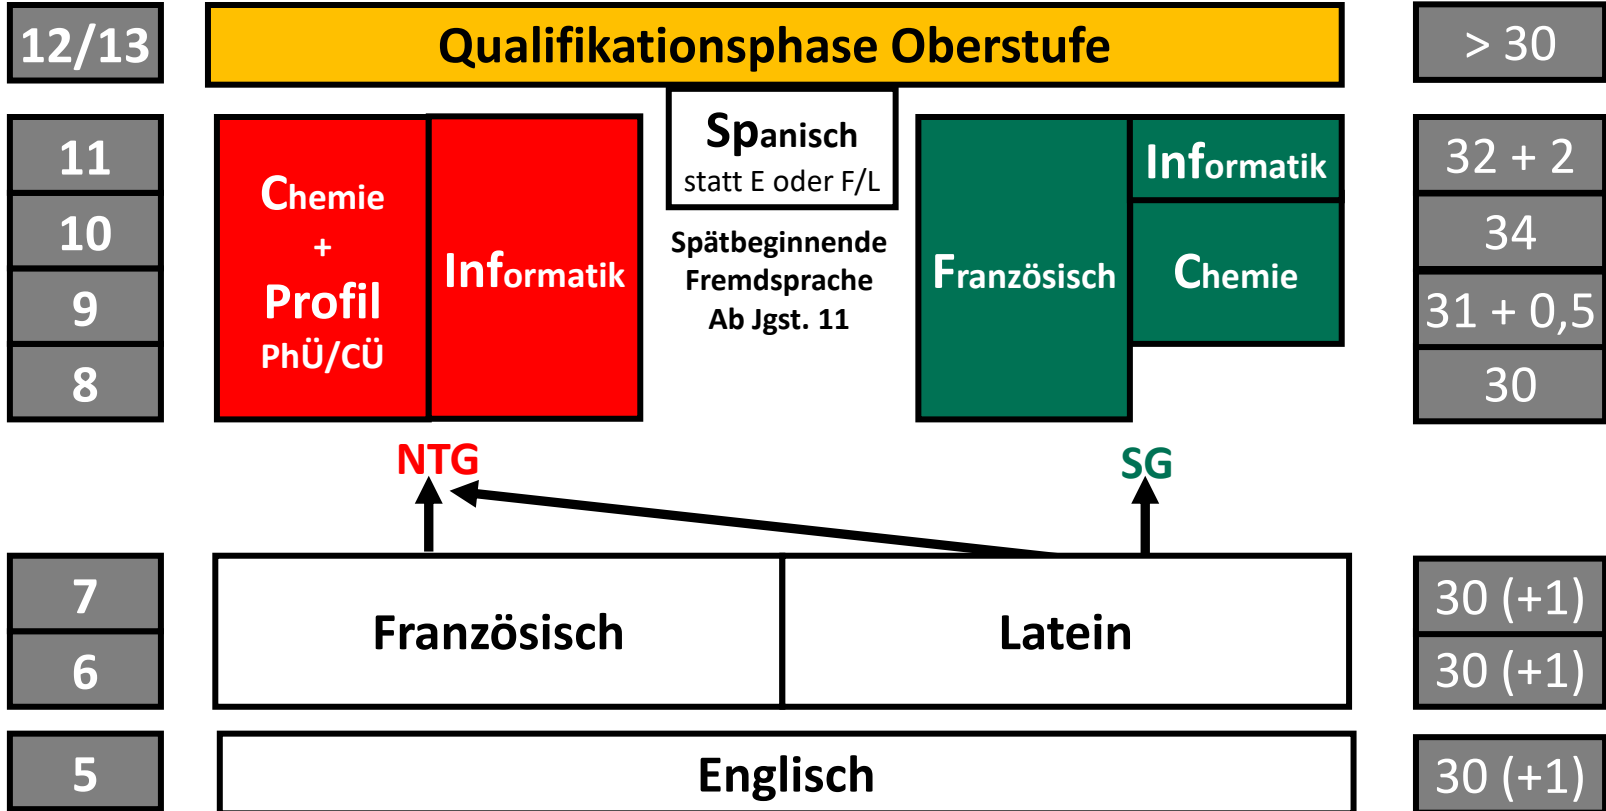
12/13

Qualifikationsphase Oberstufe

> 30

11

10

9

8

Chemie + Profil PhÜ/CÜ

Informatik

Spanisch statt E oder F/L

Spätbeginnende Fremdsprache Ab Jgst. 11

Französisch

Informatik

Chemie

32 + 2

34

31 + 0,5

30

NTG

SG

7

6

Französisch

Latein

30 (+1)

30 (+1)

5

Englisch

30 (+1)